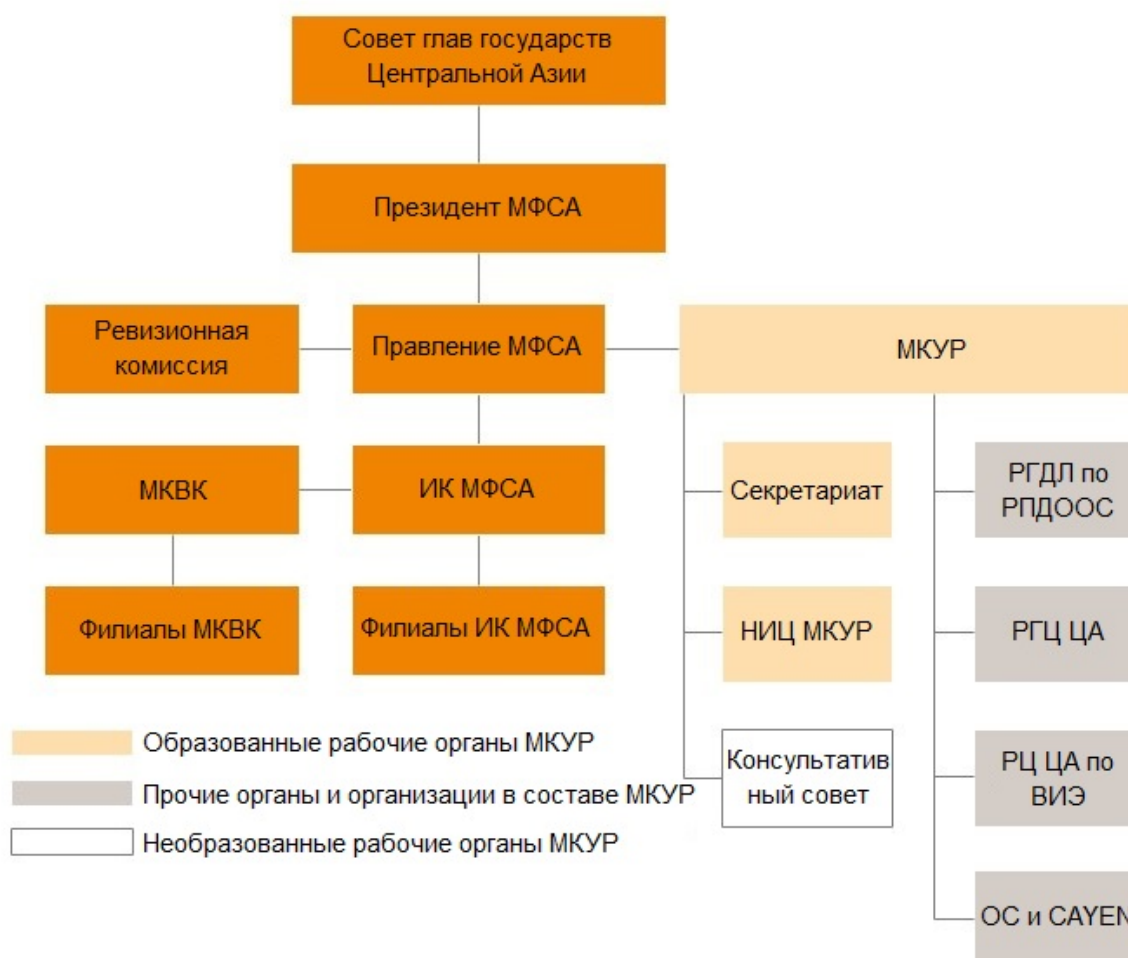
Совет глав государств Центральной Азии

Президент МФСА

Ревизионная комиссия

Правление МФСА

МКУР

МКВК

ИК МФСА

Филиалы МКВК

Филиалы ИК МФСА

Секретариат

НИЦ МКУР

Консультативный совет

РГДЛ по РПДООС

РГЦ ЦА

РЦ ЦА по ВИЭ

ОС и CAYEN

Образованные рабочие органы МКУР

Прочие органы и организации в составе МКУР

Необразованные рабочие органы МКУР